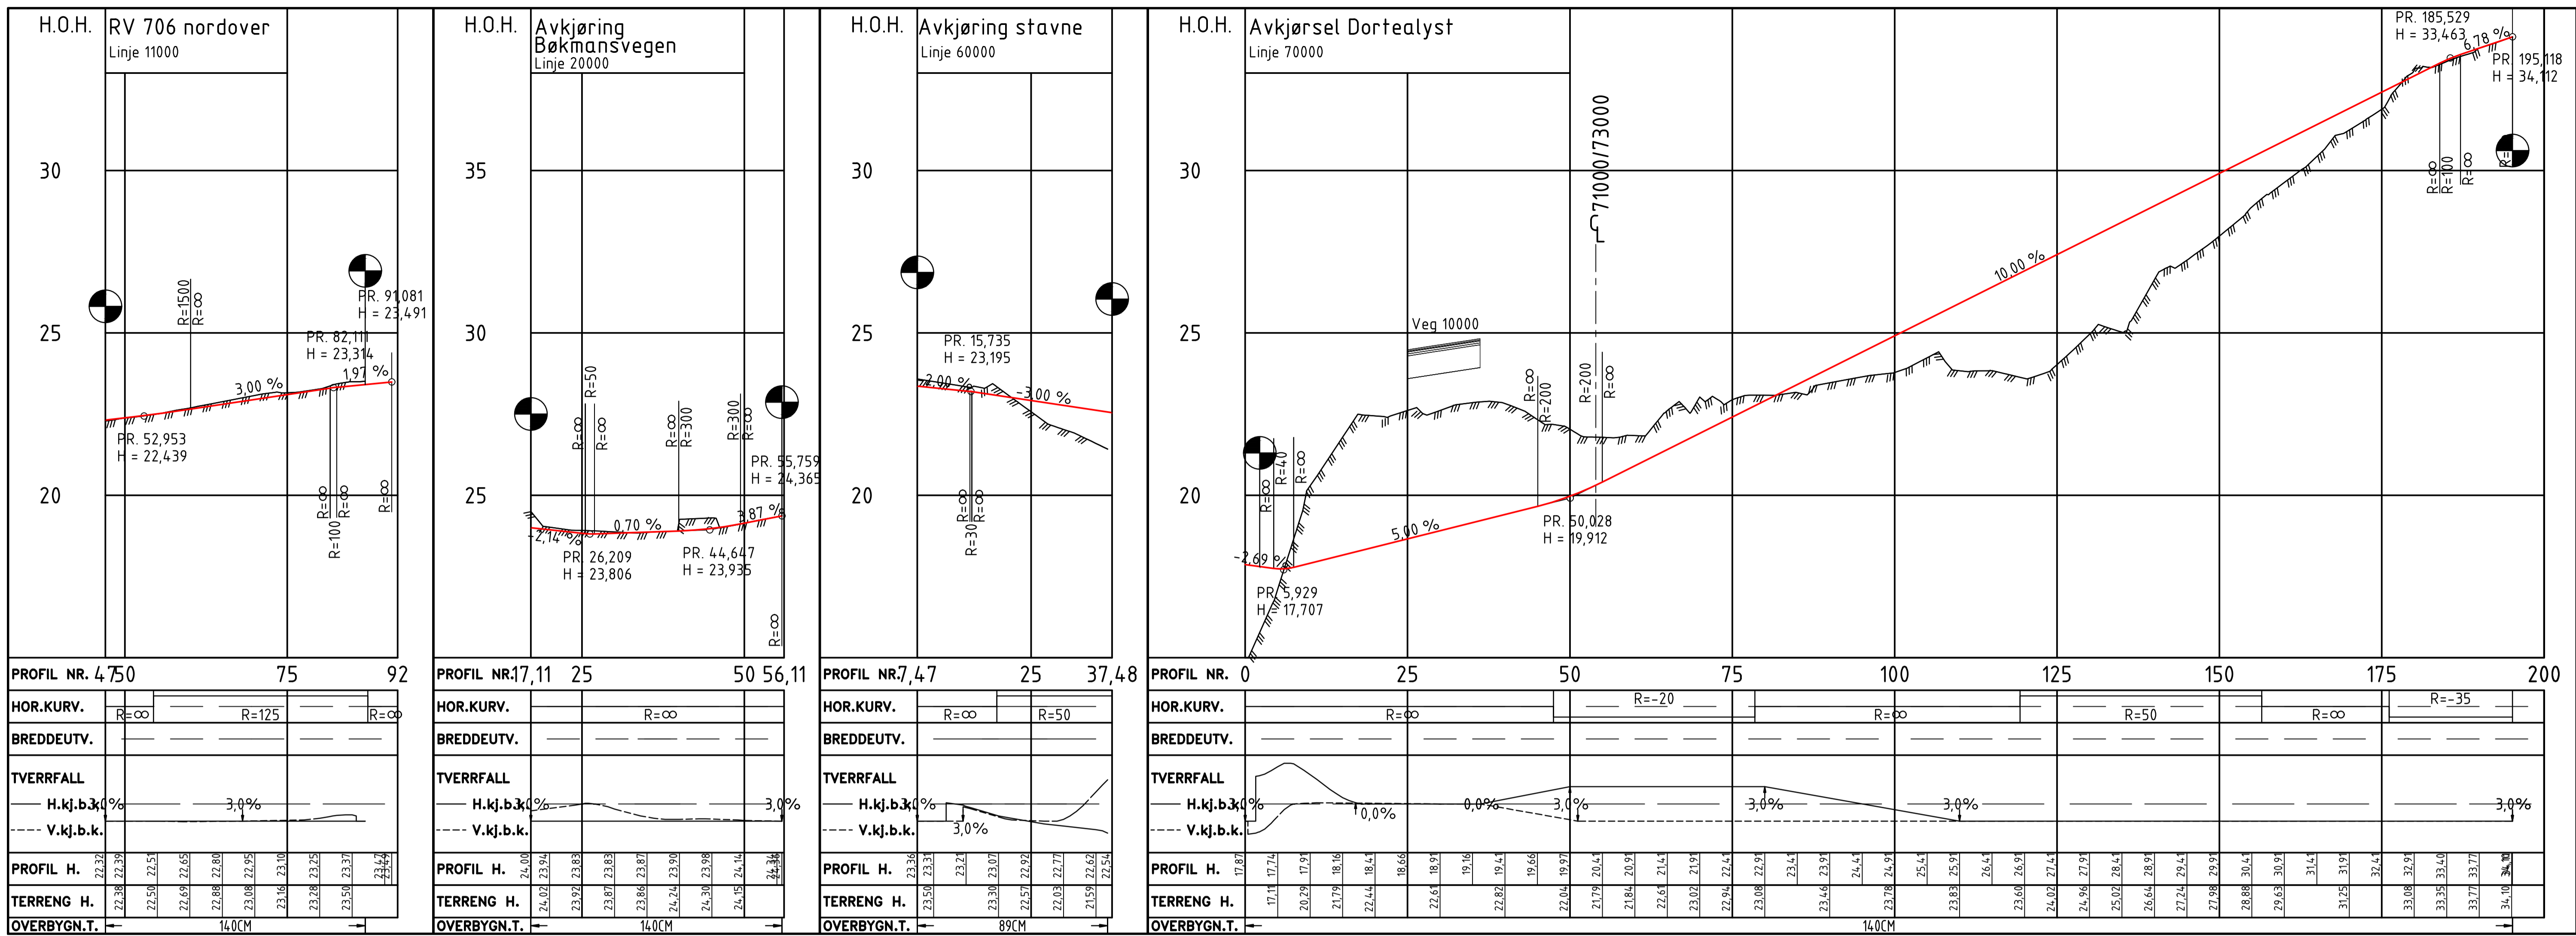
H.O.H. RV 706 nordover
Linje 11000

30
25
20

R=1500
R=∞
PR. 91,081
H = 23,491
PR. 82,111
H = 23,314
3,00 %
1,97 %
PR. 52,953
H = 22,439
R=∞
R=100
R=∞
R=∞

PROFIL NR. 47 50 75 92
HOR.KURV. R=∞ R=125 R=∞
BREDDEUTV.
TVERRFALL
H.kj.b.k. 3,0% 3,0%
V.kj.b.k.
PROFIL H. 22,32 22,39 22,51 22,65 22,80 22,95 23,10 23,25 23,37 23,47 23,49
TERRENG H. 22,38 22,50 22,69 22,88 23,08 23,16 23,28 23,50
OVERBYGN.T. 140CM

H.O.H. Avkjøring Bøkmansvegen
Linje 20000

35
30
25

R=50
R=∞
R=∞
R=∞
R=300
R=300
R=∞
PR. 55,759
H = 24,365
-2,14 %
0,70 %
3,87 %
PR. 26,209
H = 23,806
PR. 44,647
H = 23,935
R=∞

PROFIL NR. 17,11 25 50 56,11
HOR.KURV. R=∞
BREDDEUTV.
TVERRFALL
H.kj.b.k. 3,0% 3,0%
V.kj.b.k.
PROFIL H. 24,00 23,94 23,83 23,83 23,87 23,90 23,98 24,14 24,34 24,36
TERRENG H. 24,02 23,92 23,87 23,86 24,24 24,30 24,15 24,36
OVERBYGN.T. 140CM

H.O.H. Avkjøring stavne
Linje 60000

30
25
20

PR. 15,735
H = 23,195
2,00 %
-3,00 %
R=∞
R=30
R=∞

PROFIL NR. 7,47 25 37,48
HOR.KURV. R=∞ R=50
BREDDEUTV.
TVERRFALL
H.kj.b.k. 3,0%
V.kj.b.k. 3,0%
PROFIL H. 23,36 23,31 23,21 23,07 22,92 22,77 22,62 22,54
TERRENG H. 23,50 23,30 22,57 22,03 21,59 22,54
OVERBYGN.T. 89CM

H.O.H. Avkjørsel Dortealyst
Linje 70000

30
25
20

PR. 185,529
H = 33,463
6,78 %
PR. 195,118
H = 34,112
R=∞
R=100
R=∞
R=∞
71000/73000
10,00 %
Veg 10000
R=∞
R=200
R=200
R=∞
R=∞
R=40
R=∞
5,00 %
PR. 50,028
H = 19,912
-2,69 %
PR. 5,929
H = 17,707

PROFIL NR. 0 25 50 75 100 125 150 175 200
HOR.KURV. R=∞ R=-20 R=∞ R=50 R=∞ R=-35
BREDDEUTV.
TVERRFALL
H.kj.b.k. 3,0% 0,0% 0,0% 3,0% 3,0% 3,0% 3,0%
V.kj.b.k.
PROFIL H. 17,87 17,74 17,91 18,16 18,41 18,66 18,91 19,16 19,41 19,66 19,97 20,41 20,91 21,41 21,91 22,41 22,91 23,41 23,91 24,41 24,91 25,41 25,91 26,41 26,91 27,41 27,91 28,41 28,91 29,41 29,91 30,41 30,91 31,41 31,91 32,41 32,91 33,40 33,77 34,10 34,11
TERRENG H. 17,11 20,29 21,79 22,44 22,61 22,82 22,04 21,79 21,84 22,61 23,02 22,94 23,08 23,46 23,78 23,83 23,60 24,02 24,96 25,02 26,64 27,24 27,98 28,88 29,63 31,25 33,08 33,35 33,77 34,10
OVERBYGN.T. 140CM